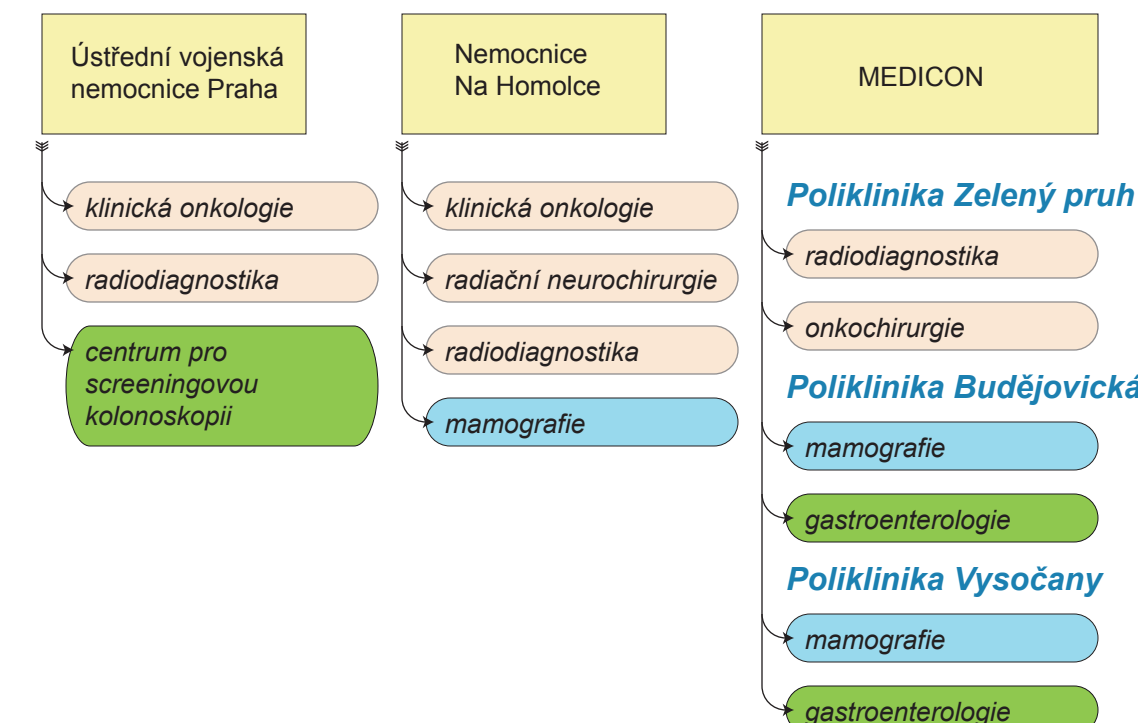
Ústřední vojenská nemocnice Praha

klinická onkologie

radiodiagnostika

centrum pro screeningovou kolonoskopii

Nemocnice Na Homolce

klinická onkologie

radiační neurochirurgie

radiodiagnostika

mamografie

MEDICON

Poliklinika Zelený pruh

radiodiagnostika

onkochirurgie

Poliklinika Budějovická

mamografie

gastroenterologie

Poliklinika Vysočany

mamografie

gastroenterologie